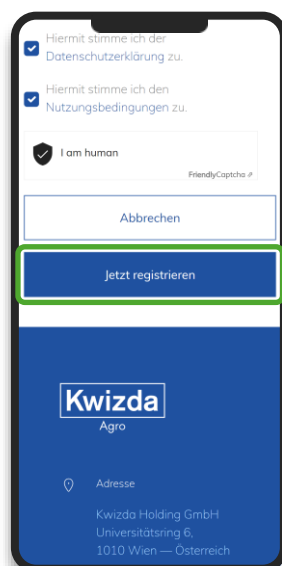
Hiermit stimme ich der Datenschutzerklärung zu.

Hiermit stimme ich den Nutzungsbedingungen zu.

I am human

FriendlyCaptcha

Abbrechen

Jetzt registrieren

Kwizda
Agro

Adresse

Kwizda Holding GmbH
Universitätsring 6,
1010 Wien — Österreich